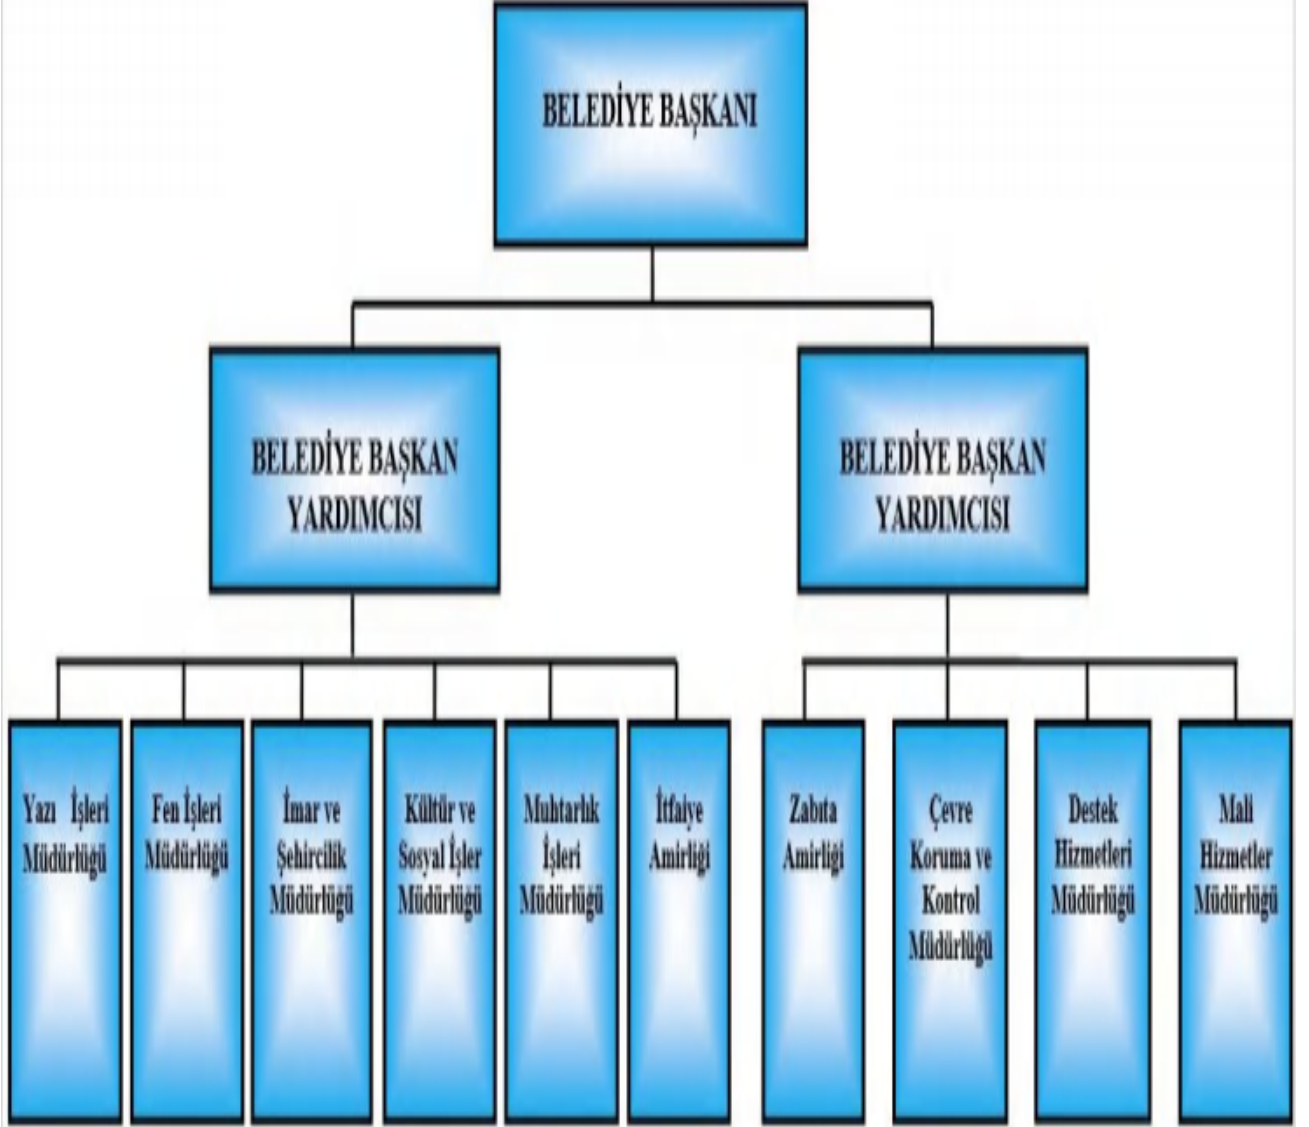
BELEDİYE BAŞKANI

BELEDİYE BAŞKAN YARDIMCISI

BELEDİYE BAŞKAN YARDIMCISI

Yazı İşleri Müdürlüğü

Fen İşleri Müdürlüğü

İmar ve Şehircilik Müdürlüğü

Kültür ve Sosyal İşler Müdürlüğü

Muhtarlık İşleri Müdürlüğü

İtfaiye Amirliği

Zabıta Amirliği

Çevre Koruma ve Kontrol Müdürlüğü

Destek Hizmetleri Müdürlüğü

Mali Hizmetler Müdürlüğü